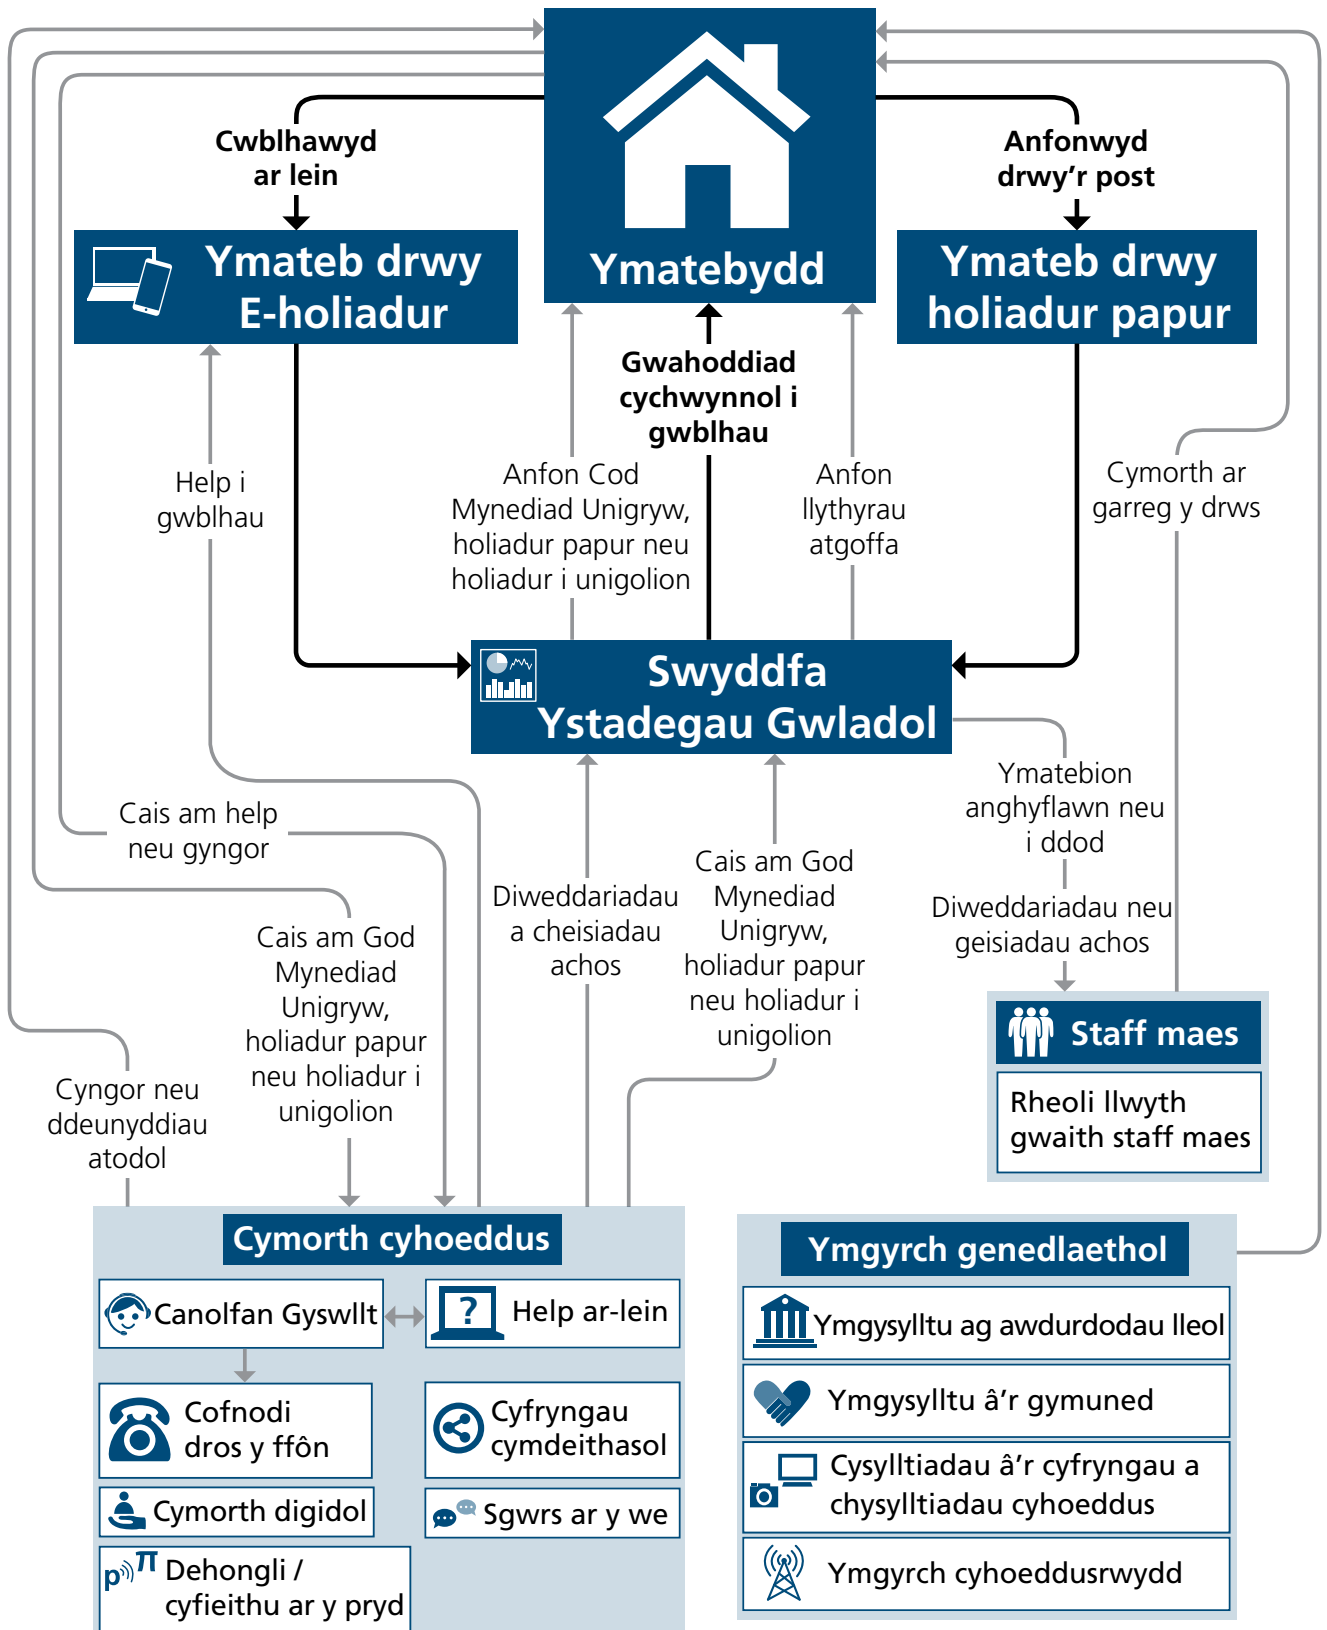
Ymatebydd

Cwblhawyd ar lein

Anfonwyd drwy'r post

Ymateb drwy E-holiadur

Ymateb drwy holiadur papur

Gwahoddiad cychwynnol i gwblhau

Help i gwblhau

Anfon Cod Mynediad Unigryw, holiadur papur neu holiadur i unigolion

Anfon llythyrau atgoffa

Cymorth ar garreg y drws

Swyddfa Ystadegau Gwladol

Ymatebion anghyflawn neu i ddod

Diweddariadau neu geisiadau achos

Cais am help neu gyngor

Diweddariadau a cheisiadau achos

Cais am God Mynediad Unigryw, holiadur papur neu holiadur i unigolion

Cais am God Mynediad Unigryw, holiadur papur neu holiadur i unigolion

Cyngor neu ddeunyddiau atodol

Staff maes

Rheoli llwyth gwaith staff maes

Cymorth cyhoeddus

Canolfan Gyswllt

Help ar-lein

Cofnodi dros y ffôn

Cyfryngau cymdeithasol

Cymorth digidol

Sgwrs ar y we

Dehongli / cyfieithu ar y pryd

Ymgyrch genedlaethol

Ymgysylltu ag awdurdodau lleol

Ymgysylltu â'r gymuned

Cysylltiadau â'r cyfryngau a chysylltiadau cyhoeddus

Ymgyrch cyhoeddusrwydd